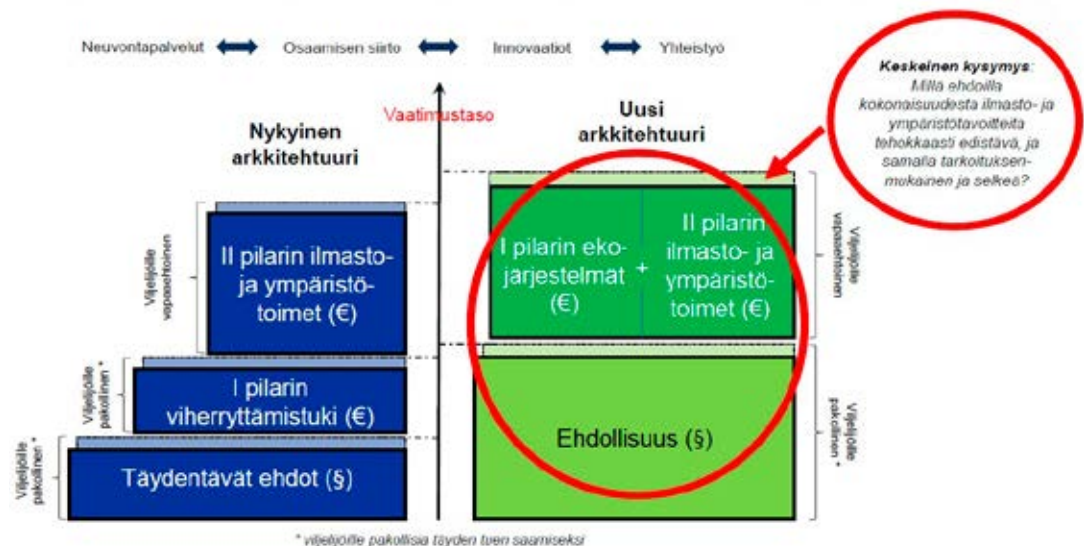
Neuvontapalvelut ⟷ Osaamisen siirto ⟷ Innovaatiot ⟷ Yhteistyö

Keskeinen kysymys: Millä ehdoilla kokonaisuudesta ilmasto- ja ympäristötavoitteita tehokkaasti edistävä, ja samalla tarkoituksenmukainen ja selkeä?

Vaatimustaso

Nykyinen arkkitehtuuri

Uusi arkkitehtuuri

Viljelijöille vapaaehtoinen

II pilarin ilmasto- ja ympäristötoimet (€)

I pilarin ekojärjestelmät (€) + II pilarin ilmasto- ja ympäristötoimet (€)

Viljelijöille vapaaehtoinen

Viljelijöille pakollinen *

I pilarin viherryttämistuki (€)

Viljelijöille pakollinen *

Täydentävät ehdot (§)

Ehdollisuus (§)

Viljelijöille pakollinen *

* viljelijöille pakollisia täyden tuen saamiseksi